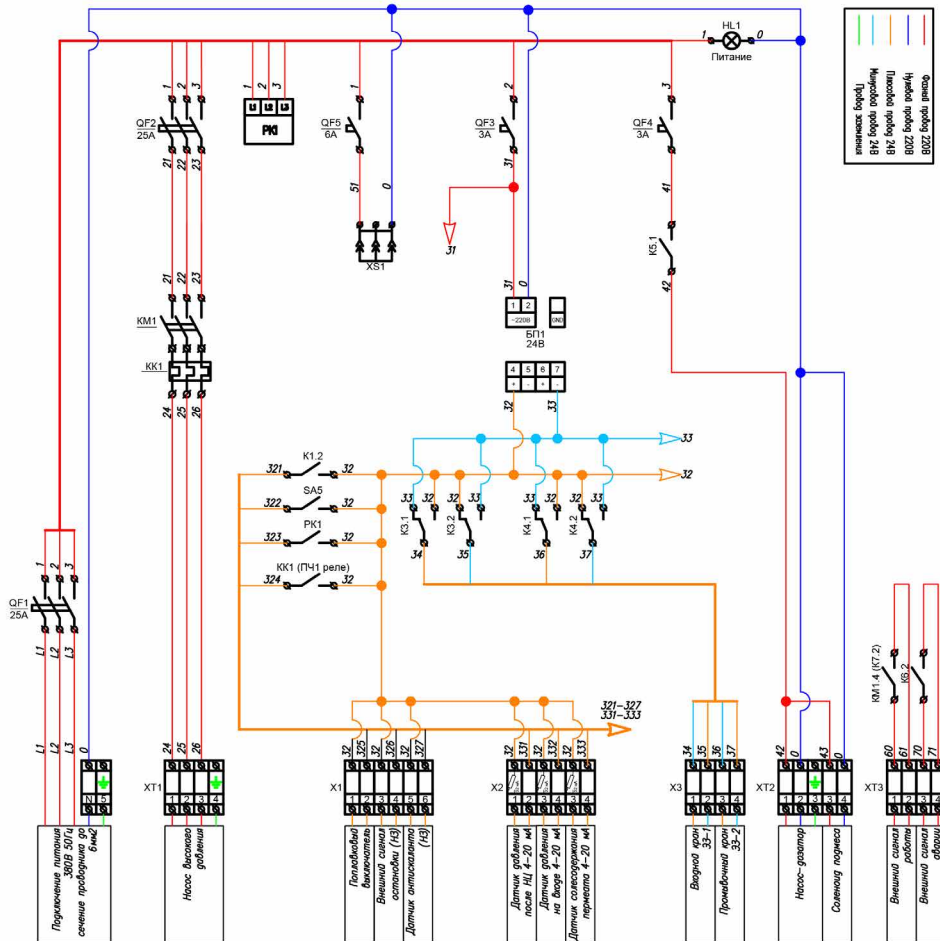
HL1
1 0
Питание

Фазный провод 220В
Нулевой провод 220В
Плюсовой провод 24В
Минусовой провод 24В
Провод заземления

QF2
25A
1 2 3
21 22 23

1 2 3
РКI

QF5
6A
1
51 0
XS1

QF3
3A
2
31 0
31

QF4
3A
3
41
K5.1
42

21 22 23
KM1
KK1
24 25 26

31 0
1 2
~220В
GND
БП1
24В

4 5 6 7
+ - + -
32 33

33
32

K1.2
321 32
SA5
322 32
PK1
323 32
KK1 (ПЧ1 реле)
324 32

33 32 32 33 33 32 32 33
K3.1 K3.2 K4.1 K4.2
34 35 36 37

QF1
25A
1 2 3
L1 L2 L3

321–327
331–333

L1 L2 L3 0
N 5

24 25 26
XT1
1 2 3 4

32 325 32 326 32 327
X1
1 2 3 4 5 6

32 331 32 332 32 333
X2
1 2 3 4 5 6

34 35 36 37
X3
1 2 3 4

42 0 43 0
XT2
1 2 3 4

KM1.4 (K7.2)
K6.2
60 61 70 71
XT3
1 2 3

Подключение питания 380В 50Гц сечение проводника до 6мм2
Насос высокого давления
Поплавковый выключатель
Внешний сигнал остановки (НЗ)
Датчик антискаланта (НЗ)
Датчик давления после НЦ 4–20 мА
Датчик давления на входе 4–20 мА
Датчик солесодержания пермеата 4–20 мА
Входной кран 33-1
Промывочный кран 33-2
Насос-дозатор
Соленоид подмеса
Внешний сигнал работы
Внешний сигнал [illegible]